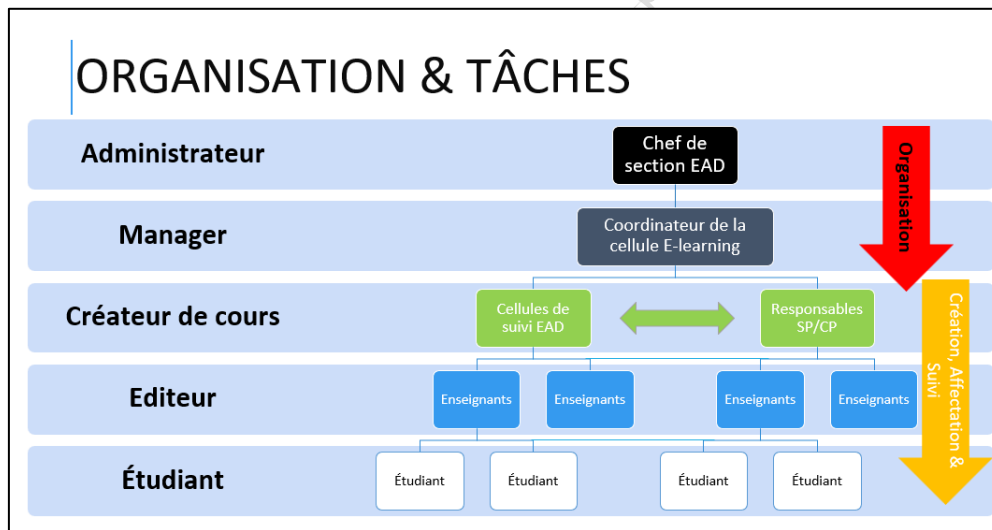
ORGANISATION & TÂCHES

Administrateur

Chef de section EAD

Manager

Coordinateur de la cellule E-learning

Créateur de cours

Cellules de suivi EAD

Responsables SP/CP

Editeur

Enseignants

Enseignants

Enseignants

Enseignants

Étudiant

Étudiant

Étudiant

Étudiant

Étudiant

Organisation

Création, Affectation & Suivi